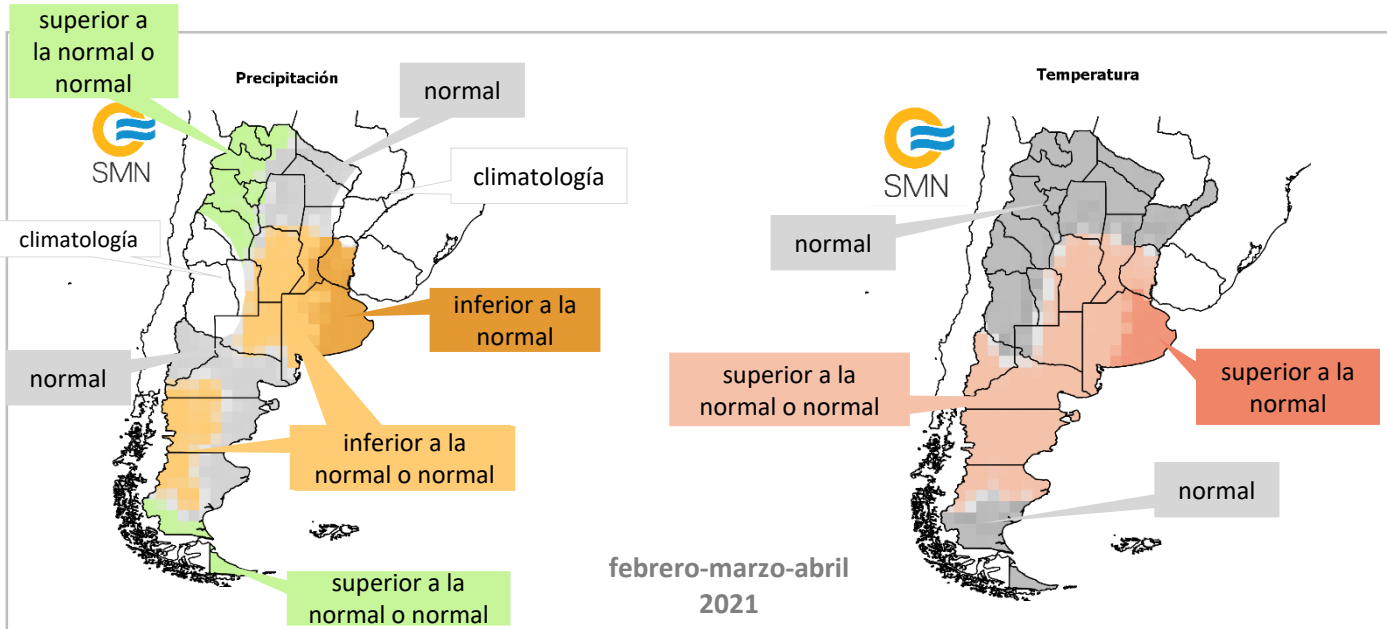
superior a la normal o normal

Precipitación

normal

SMN

climatología

climatología

inferior a la normal

normal

inferior a la normal o normal

superior a la normal o normal

Temperatura

SMN

normal

superior a la normal o normal

superior a la normal

normal

febrero-marzo-abril 2021